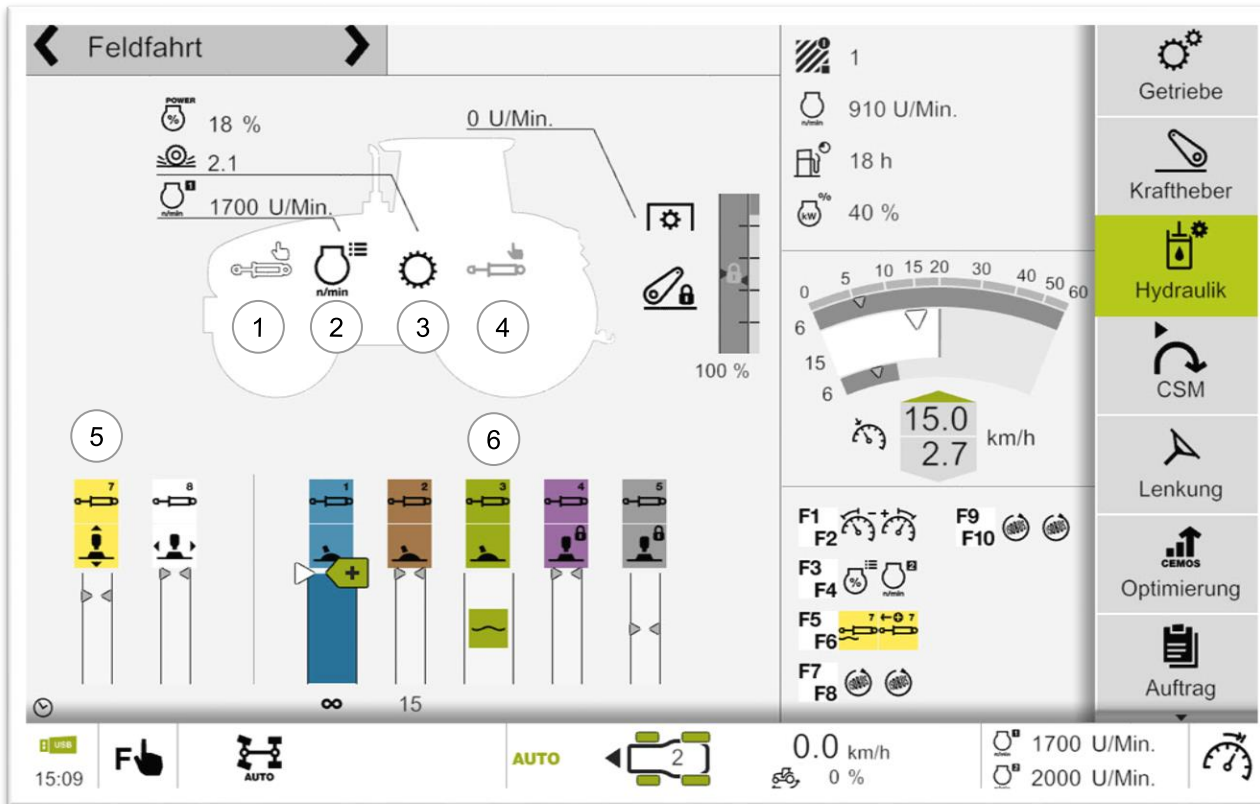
Feldfahrt

POWER %
18 %
2.1
n/min 1
1700 U/Min.
0 U/Min.
n/min
1 2 3 4
100 %
5 6
7 8 1 2 3 4 5
∞ 15

1
910 U/Min.
18 h
40 %
0 5 10 15 20 30 40 50 60
6
15
6
15.0
2.7
km/h

F1
F2
F3
F4
F5
F6
F7
F8
F9
F10
7 7

Getriebe
Kraftheber
Hydraulik
CSM
Lenkung
CEMOS
Optimierung
Auftrag

USB
15:09
AUTO
AUTO
2
0.0 km/h
0 %
1700 U/Min.
2000 U/Min.